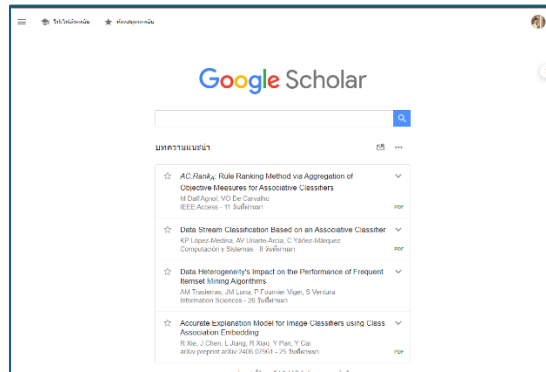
โปรไฟล์ของฉัน ห้องสมุดของฉัน

Google Scholar

บทความแนะนำ

AC.Rank$_A$: Rule Ranking Method via Aggregation of Objective Measures for Associative Classifiers
M Dall'Agnol, VO De Carvalho
IEEE Access - 11 วันที่ผ่านมา
PDF

Data Stream Classification Based on an Associative Classifier
KP López-Medina, AV Uriarte-Arcia, C Yáñez-Márquez
Computación y Sistemas - 8 วันที่ผ่านมา
PDF

Data Heterogeneity's Impact on the Performance of Frequent Itemset Mining Algorithms
AM Trasierras, JM Luna, P Fournier-Viger, S Ventura
Information Sciences - 26 วันที่ผ่านมา

Accurate Explanation Model for Image Classifiers using Class Association Embedding
R Xie, J Chen, L Jiang, R Xiao, Y Pan, Y Cai
arXiv preprint arXiv:2406.07961 - 25 วันที่ผ่านมา
PDF

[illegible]